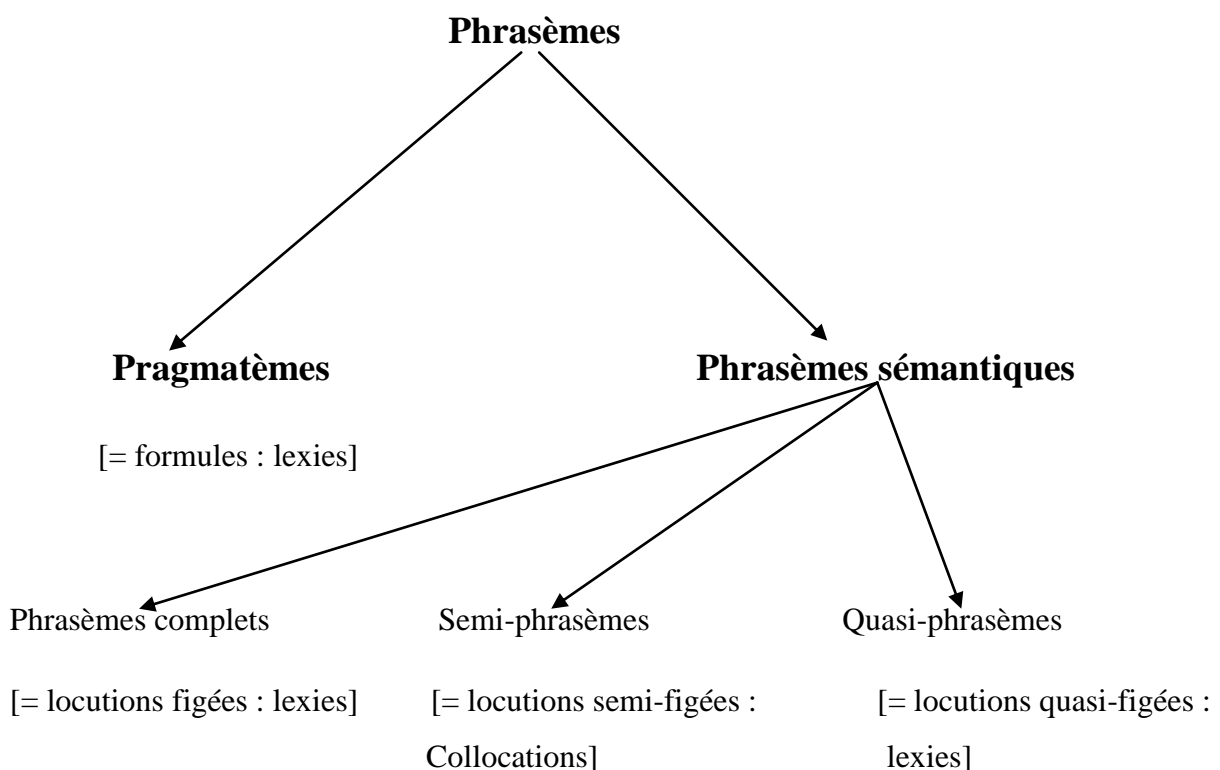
Phrasèmes

Pragmatèmes

[= formules : lexies]

Phrasèmes sémantiques

Phrasèmes complets

[= locutions figées : lexies]

Semi-phrasèmes

[= locutions semi-figées : Collocations]

Quasi-phrasèmes

[= locutions quasi-figées : lexies]